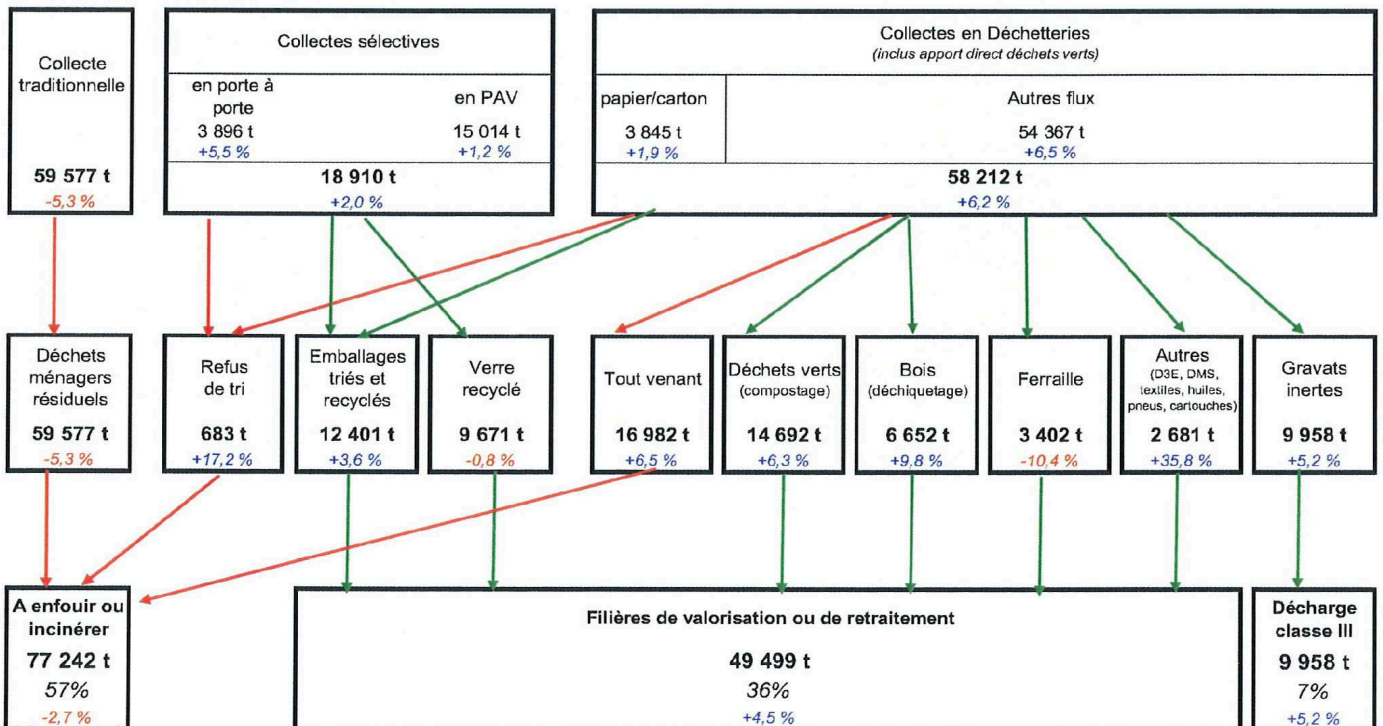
Collecte traditionnelle

59 577 t
-5,3 %

Collectes sélectives

en porte à porte
3 896 t
+5,5 %

en PAV
15 014 t
+1,2 %

18 910 t
+2,0 %

Collectes en Déchetteries
(inclus apport direct déchets verts)

papier/carton
3 845 t
+1,9 %

Autres flux
54 367 t
+6,5 %

58 212 t
+6,2 %

Déchets ménagers résiduels
59 577 t
-5,3 %

Refus de tri
683 t
+17,2 %

Emballages triés et recyclés
12 401 t
+3,6 %

Verre recyclé
9 671 t
-0,8 %

Tout venant
16 982 t
+6,5 %

Déchets verts (compostage)
14 692 t
+6,3 %

Bois (déchiquetage)
6 652 t
+9,8 %

Ferraille
3 402 t
-10,4 %

Autres (D3E, DMS, textiles, huiles, pneus, cartouches)
2 681 t
+35,8 %

Gravats inertes
9 958 t
+5,2 %

A enfouir ou incinérer
77 242 t
57%
-2,7 %

Filières de valorisation ou de retraitement
49 499 t
36%
+4,5 %

Décharge classe III
9 958 t
7%
+5,2 %